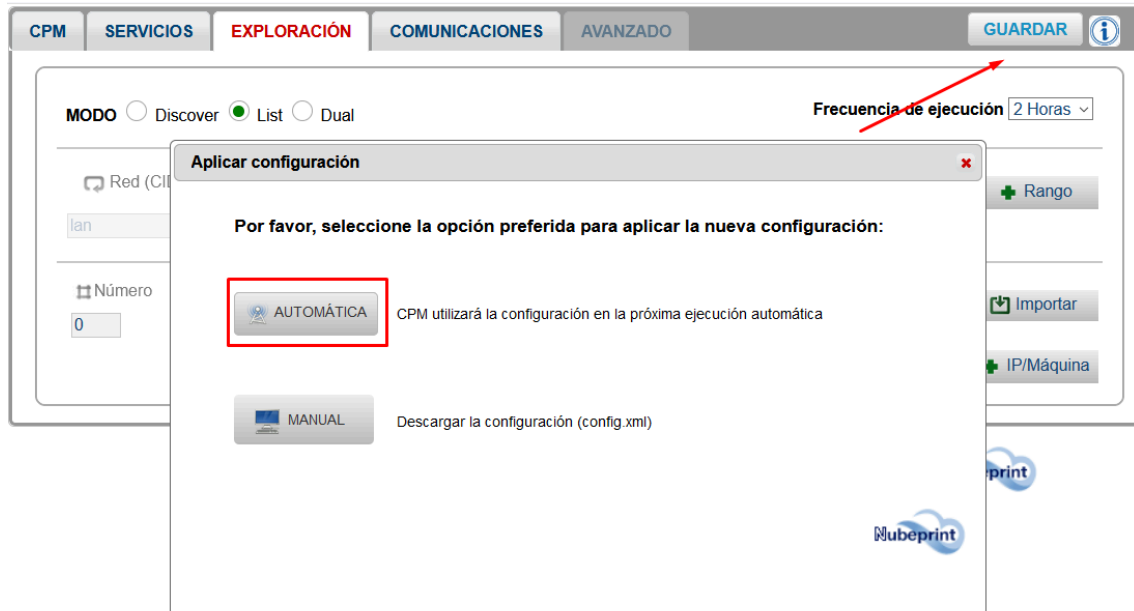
CPM SERVICIOS EXPLORACIÓN COMUNICACIONES AVANZADO

GUARDAR

MODO Discover List Dual

Frecuencia de ejecución 2 Horas

Red (CI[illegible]

lan

Rango

Número

0

Importar

IP/Máquina

Aplicar configuración

×

Por favor, seleccione la opción preferida para aplicar la nueva configuración:

AUTOMÁTICA

CPM utilizará la configuración en la próxima ejecución automática

MANUAL

Descargar la configuración (config.xml)

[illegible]print

Nubeprint